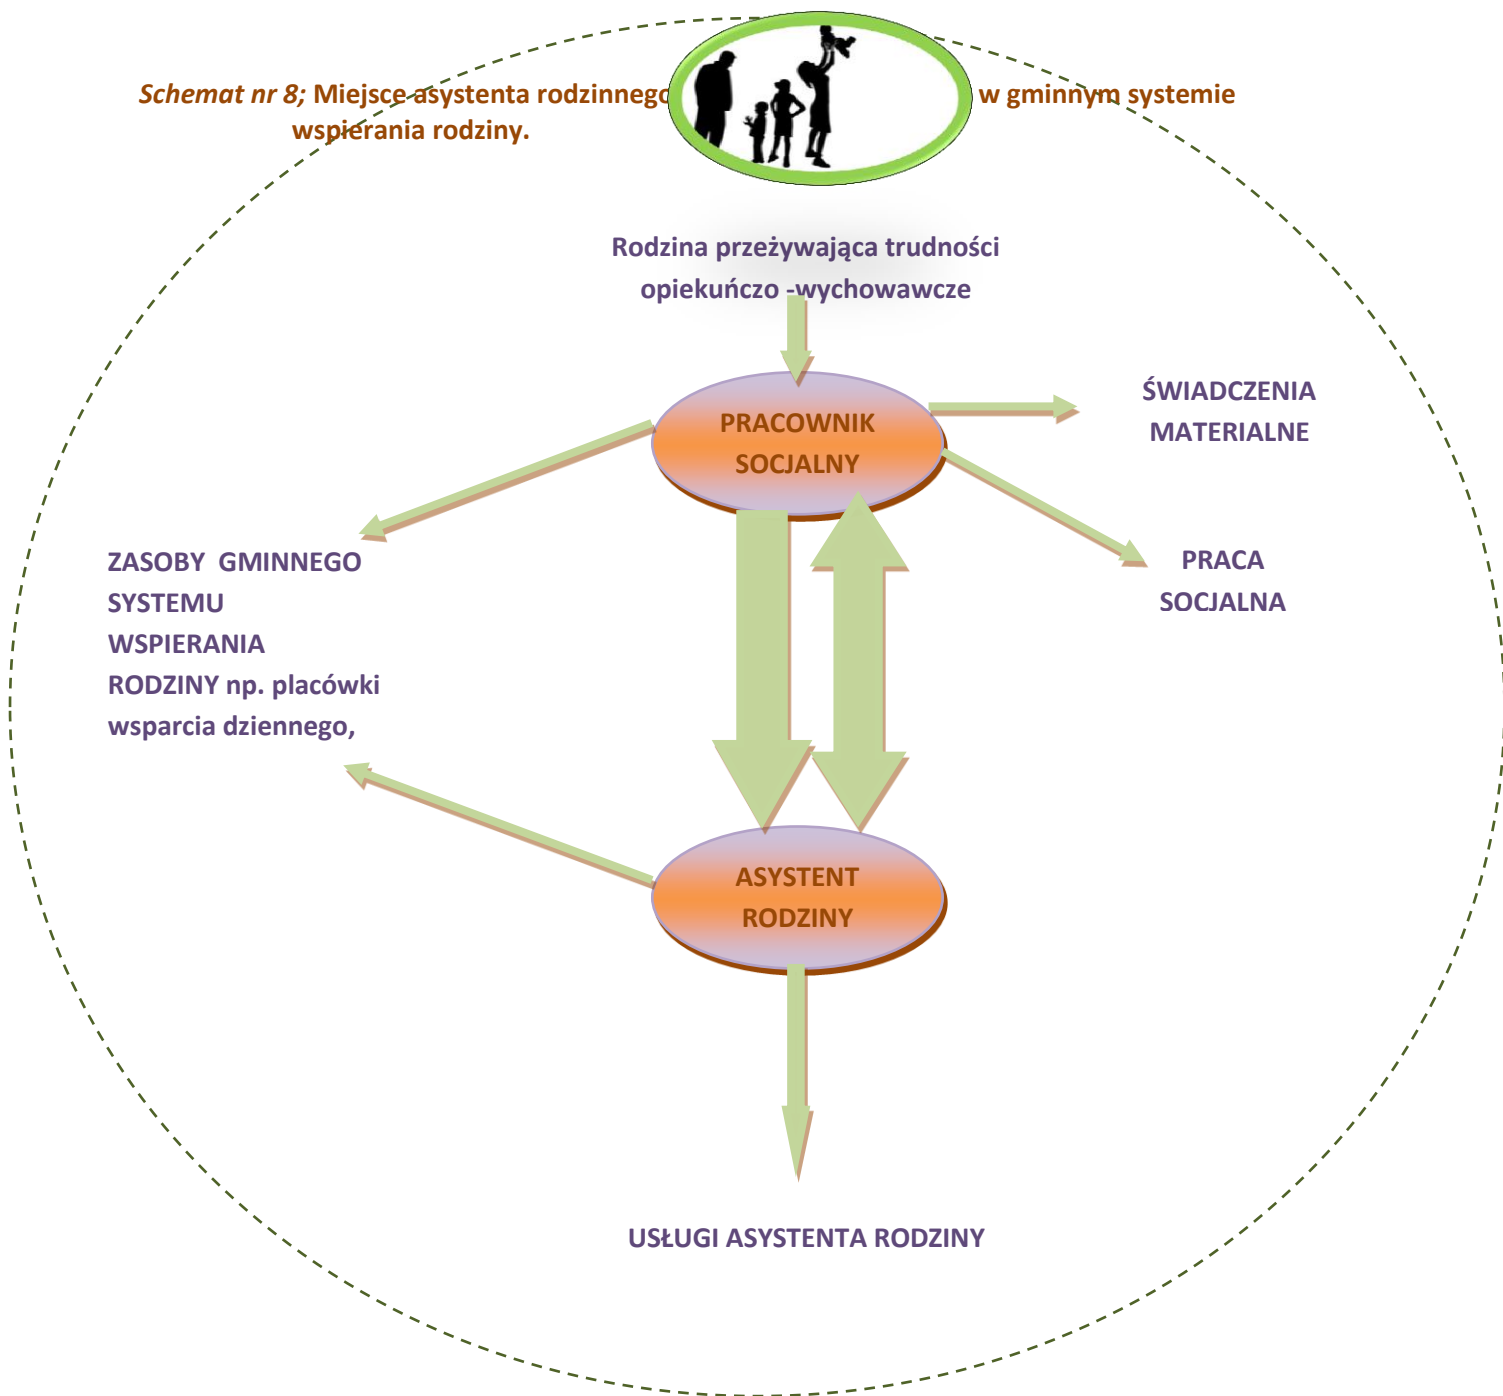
*Schemat nr 8;* Miejsce asystenta rodzinnego w gminnym systemie wspierania rodziny.

Rodzina przeżywająca trudności opiekuńczo -wychowawcze

PRACOWNIK SOCJALNY

ŚWIADCZENIA MATERIALNE

ZASOBY GMINNEGO SYSTEMU WSPIERANIA RODZINY np. placówki wsparcia dziennego,

PRACA SOCJALNA

ASYSTENT RODZINY

USŁUGI ASYSTENTA RODZINY